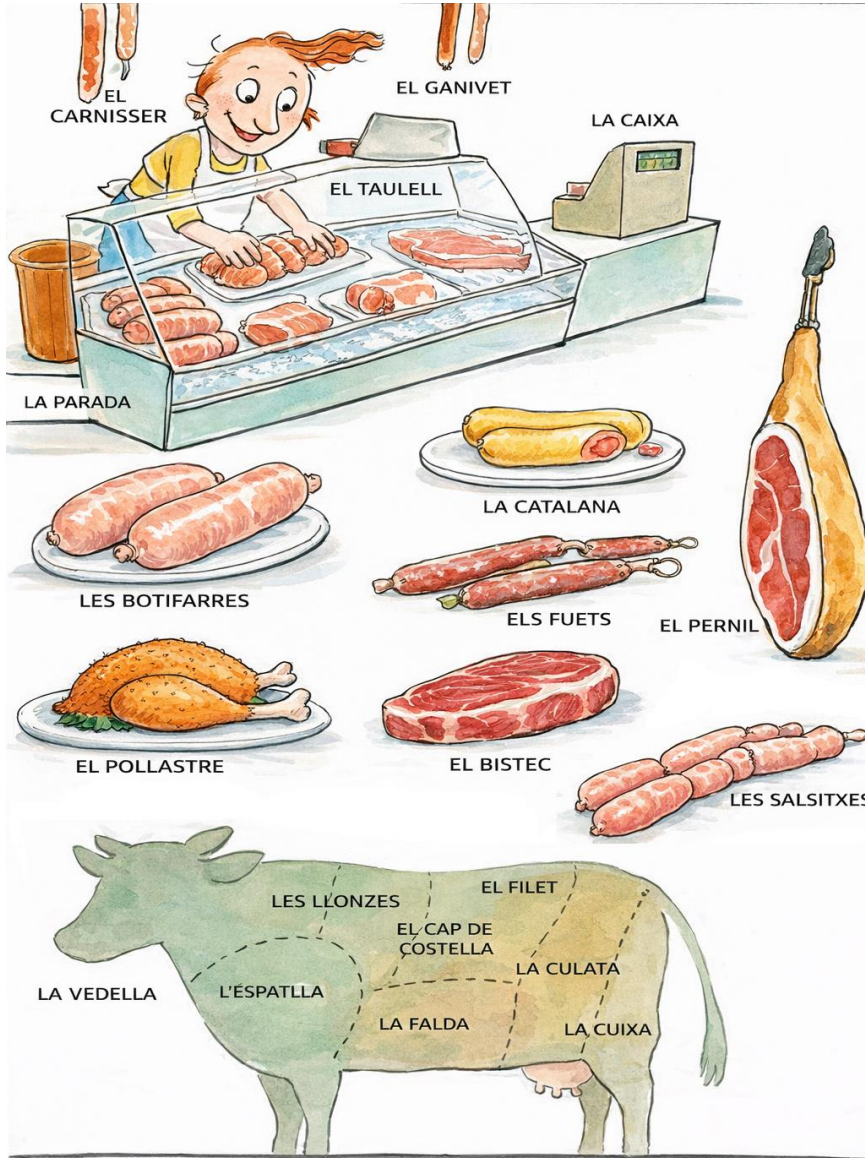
EL CARNISSER

EL GANIVET

LA CAIXA

EL TAULELL

LA PARADA

LA CATALANA

LES BOTIFARRES

ELS FUETS

EL PERNIL

EL POLLASTRE

EL BISTEC

LES SALSITXES

LES LLONZES

EL FILET

EL CAP DE COSTELLA

LA CULATA

LA VEDELLA

L'ESPATLLA

LA FALDA

LA CUIXA